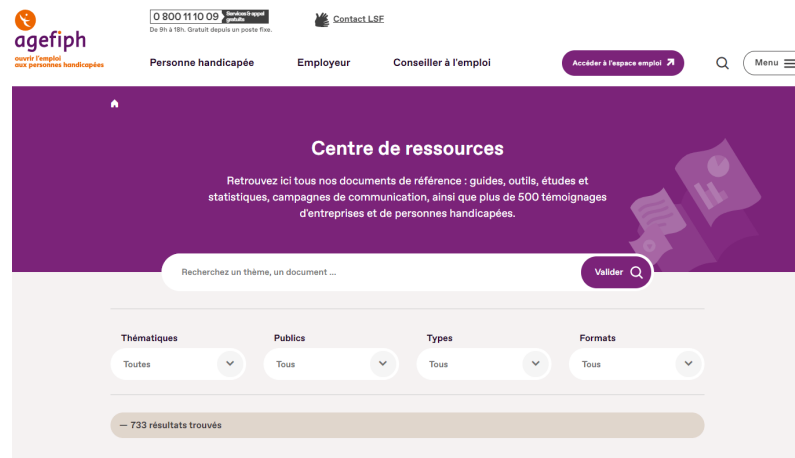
agefiph
ouvrir l'emploi aux personnes handicapées

0 800 11 10 09 Service & appel gratuits
De 9h à 18h. Gratuit depuis un poste fixe.

Contact LSF

Personne handicapée
Employeur
Conseiller à l'emploi
Accéder à l'espace emploi
Menu

Centre de ressources

Retrouvez ici tous nos documents de référence : guides, outils, études et statistiques, campagnes de communication, ainsi que plus de 500 témoignages d'entreprises et de personnes handicapées.

Recherchez un thème, un document ...
Valider

Thématiques
Toutes
Publics
Tous
Types
Tous
Formats
Tous

— 733 résultats trouvés